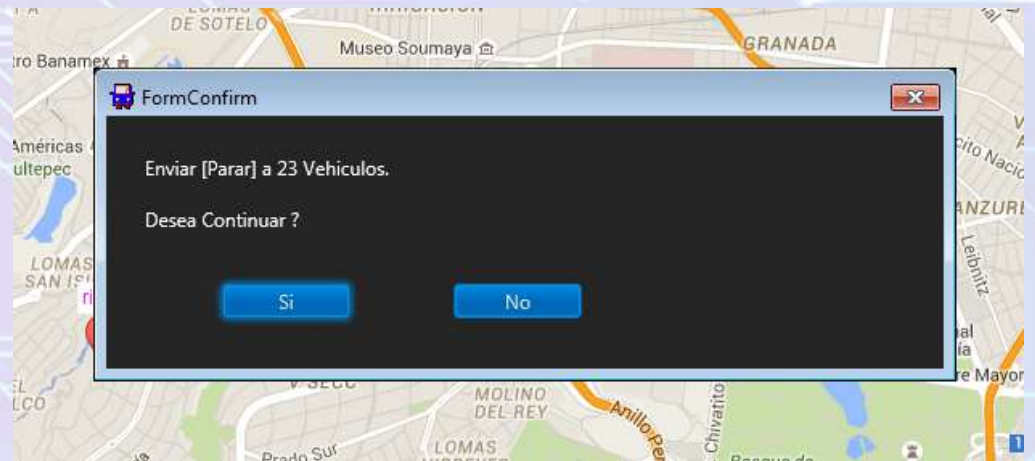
DE SOTELO
Museo Soumaya
GRANADA
tro Banamex
Américas
ultepec
LOMAS
SAN IS
ri
cito Nacio
ANZURI
Leibnitz
al
ía
e Mayor
L
LCO
V SECC
MOLINO
DEL REY
Anillo Per
Chivatito
LOMAS
Prado Sur
Bosque de
1

FormConfirm

Enviar [Parar] a 23 Vehiculos.

Desea Continuar ?

Si

No